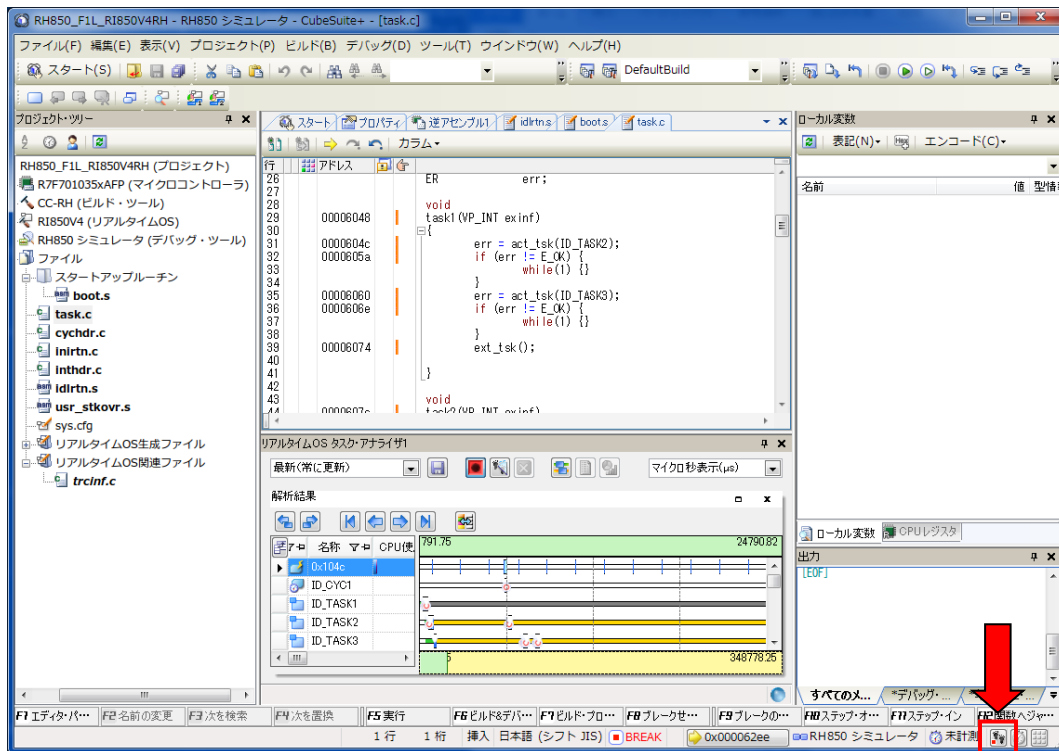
RH850_F1L_RI850V4RH - RH850 シミュレータ - CubeSuite+ - [task.c]

ファイル(F) 編集(E) 表示(V) プロジェクト(P) ビルド(B) デバッグ(D) ツール(T) ウインドウ(W) ヘルプ(H)

スタート(S) DefaultBuild

プロジェクト・ツリー

RH850_F1L_RI850V4RH (プロジェクト)
R7F701035xAFP (マイクロコントローラ)
CC-RH (ビルド・ツール)
RI850V4 (リアルタイムOS)
RH850 シミュレータ (デバッグ・ツール)
ファイル
スタートアップルーチン
boot.s
task.c
cychdr.c
inirtn.c
inthdr.c
idlrtn.s
usr_stkovr.s
sys.cfg
リアルタイムOS生成ファイル
リアルタイムOS関連ファイル
trcinf.c

スタート | プロパティ | 逆アセンブル1 | idlrtn.s | boot.s | task.c

カラム

| 行 | アドレス | |
|---|---|---|
| 26 | | ER err; |
| 27 | | |
| 28 | | void |
| 29 | 00006048 | task1(VP_INT exinf) |
| 30 | | { |
| 31 | 0000604c | err = act_tsk(ID_TASK2); |
| 32 | 0000605a | if (err != E_OK) { |
| 33 | | while(1) {} |
| 34 | | } |
| 35 | 00006060 | err = act_tsk(ID_TASK3); |
| 36 | 0000606e | if (err != E_OK) { |
| 37 | | while(1) {} |
| 38 | | } |
| 39 | 00006074 | ext_tsk(); |
| 40 | | |
| 41 | | } |
| 42 | | |
| 43 | | void |
| 44 | 0000607c | task2(VP_INT exinf) |

リアルタイムOS タスク・アナライザ1

最新(常に更新) マイクロ秒表示(μs)

解析結果

名前 CPU使
0x104c
ID_CYC1
ID_TASK1
ID_TASK2
ID_TASK3

791.75 24790.82
5 348778.25

ローカル変数

表記(N) エンコード(C)

名前 値 型情報

ローカル変数 CPUレジスタ

出力

[EOF]

すべてのメ... *デバッグ・...

F1 エディタ・パ… F2 名前の変更 F3 次を検索 F4 次を置換 F5 実行 F6 ビルド&デバ… F7 ビルド・プロ… F8 ブレークセ… F9 ブレークの… F10 ステップ・オ… F11 ステップ・イン F12 関数へジャ…

1 行 1 桁 挿入 日本語 (シフト JIS) BREAK 0x000062ee RH850 シミュレータ 未計測